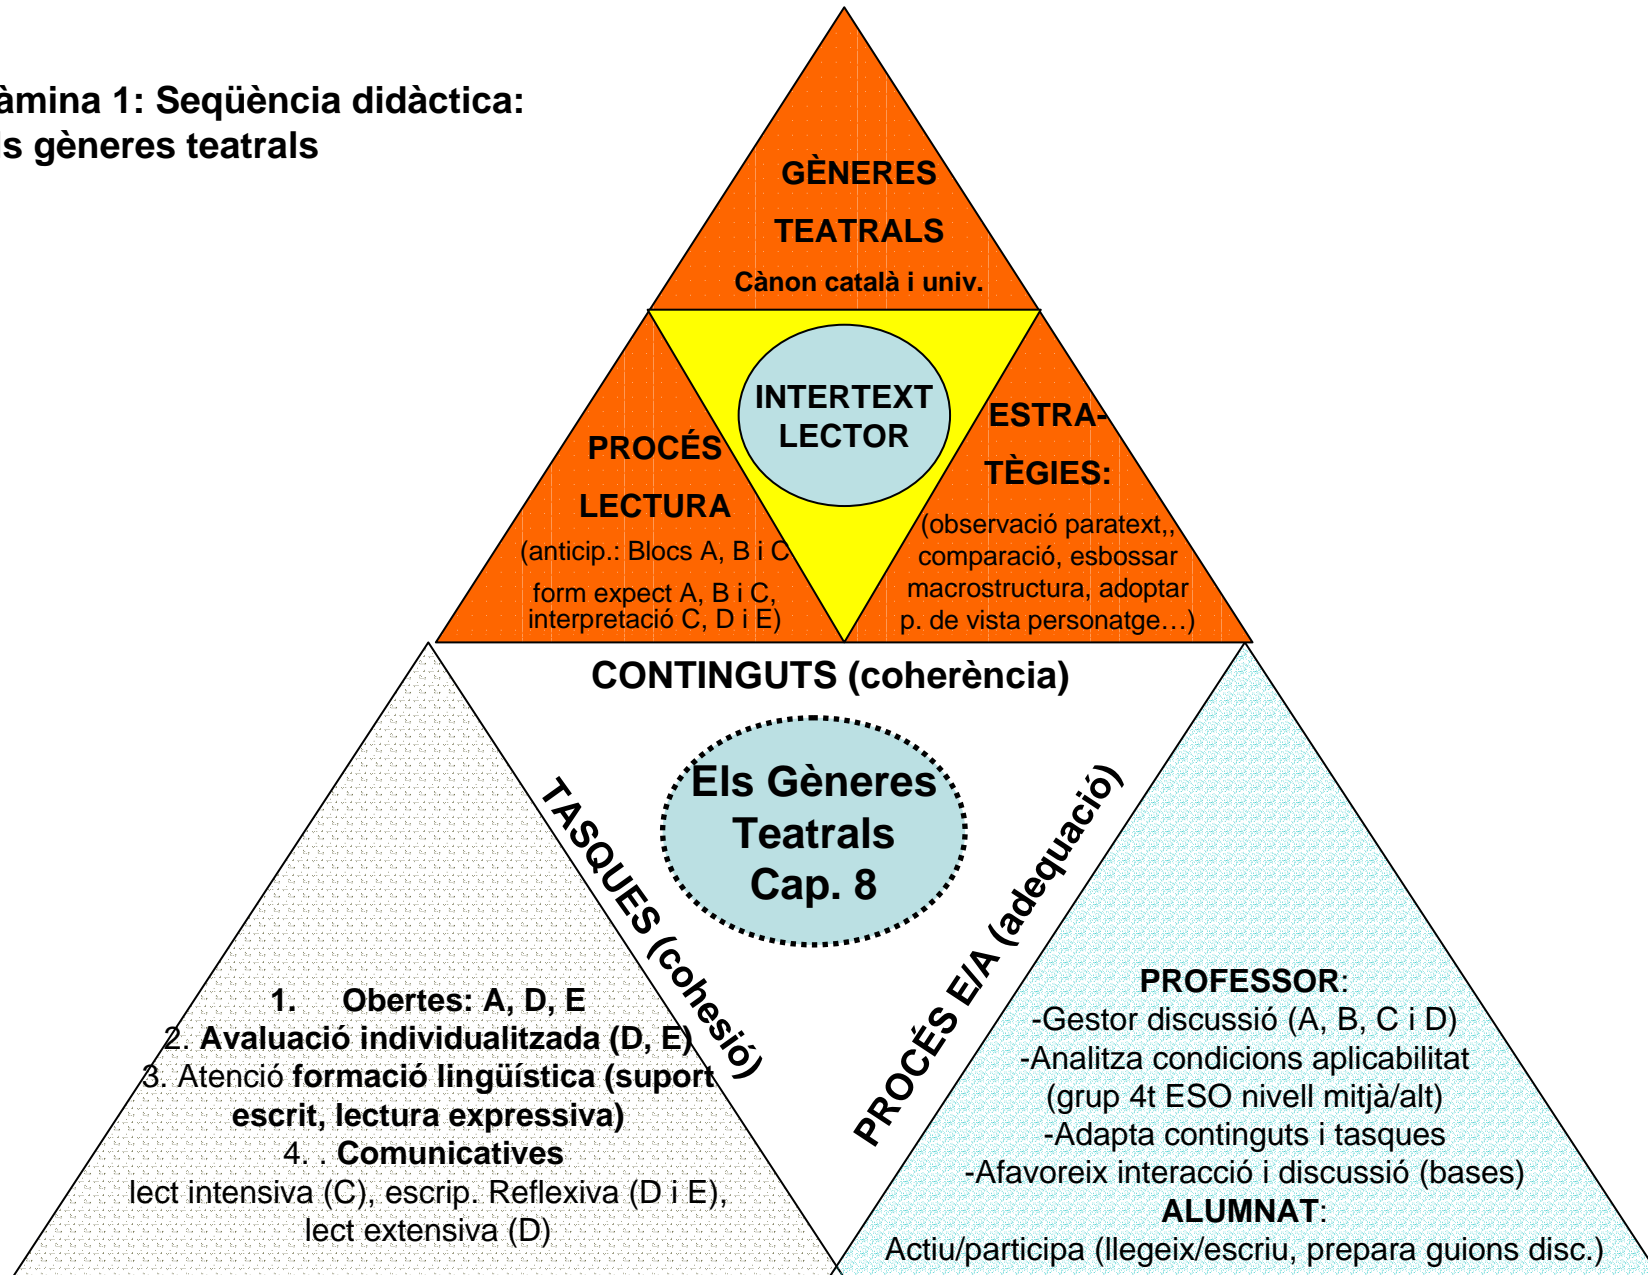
àmina 1: Seqüència didàctica:
s gèneres teatrals

GÈNERES
TEATRALS
Cànon català i univ.

INTERTEXT
LECTOR

PROCÉS
LECTURA
(anticip.: Blocs A, B i C
form expect A, B i C,
interpretació C, D i E)

ESTRA-
TÈGIES:
(observació paratext,,
comparació, esbossar
macrostructura, adoptar
p. de vista personatge…)

CONTINGUTS (coherència)

Els Gèneres
Teatrals
Cap. 8

TASQUES (cohesió)

PROCÉS E/A (adequació)

1. Obertes: A, D, E
2. Avaluació individualitzada (D, E)
3. Atenció formació lingüística (suport escrit, lectura expressiva)
4. . Comunicatives
lect intensiva (C), escrip. Reflexiva (D i E),
lect extensiva (D)

PROFESSOR:
-Gestor discussió (A, B, C i D)
-Analitza condicions aplicabilitat
(grup 4t ESO nivell mitjà/alt)
-Adapta continguts i tasques
-Afavoreix interacció i discussió (bases)
ALUMNAT:
Actiu/participa (llegeix/escriu, prepara guions disc.)